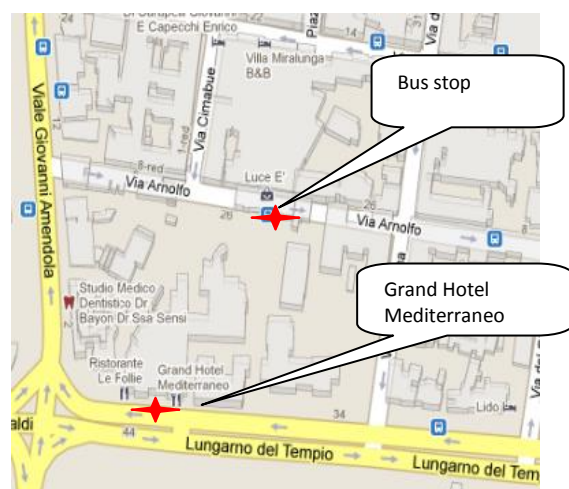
24
Dr Garapev Giovanni
E Capecchi Enrico
Piaz
14
Via d
Villa Miralunga
B&B
Bus stop
Viale Giovanni Amendola
Via Cimabue
8-red
Via Arnolfo
Luce E'
26
26
Via Arnolfo
Grand Hotel
Mediterraneo
Studio Medico
Dentistico Dr
Bayon Dr Ssa Sensi
Ristorante
Le Follie
Grand Hotel
Mediterraneo
34
Lido
aldi
44
Lungarno del Tempio
Lungarno del Tem